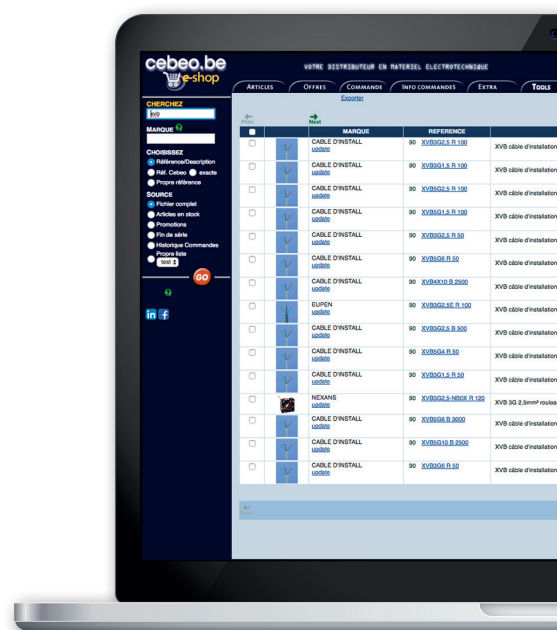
cebeo.be
e-shop

VOTRE DISTRIBUTEUR EN MATERIEL ELECTROTECHNIQUE

ARTICLES | OFFRES | COMMANDE | INFO COMMANDES | EXTRA | TOOLS

CHERCHEZ
xvb

MARQUE

CHOISISSEZ
Référence/Description
Réf. Cebeo exacte
Propre référence

SOURCE
Fichier complet
Articles en stock
Promotions
Fin de série
Historique Commandes
Propre liste
test

GO

Exporter

Prev
Next

| | | MARQUE | REFERENCE | |
|---|---|---|---|---|
| | | CABLE D'INSTALL update | 90 XVB3G2,5 R 100 | XVB câble d'installation |
| | | CABLE D'INSTALL update | 90 XVB3G1,5 R 100 | XVB câble d'installation |
| | | CABLE D'INSTALL update | 90 XVB5G2,5 R 100 | XVB câble d'installation |
| | | CABLE D'INSTALL update | 90 XVB5G1,5 R 100 | XVB câble d'installation |
| | | CABLE D'INSTALL update | 90 XVB3G2,5 R 50 | XVB câble d'installation |
| | | CABLE D'INSTALL update | 90 XVB5G6 R 50 | XVB câble d'installation |
| | | CABLE D'INSTALL update | 90 XVB4X10 B 2500 | XVB câble d'installation |
| | | EUPEN update | 90 XVB3G2,5E R 100 | XVB câble d'installation |
| | | CABLE D'INSTALL update | 90 XVB3G2,5 B 500 | XVB câble d'installation |
| | | CABLE D'INSTALL update | 90 XVB5G4 R 50 | XVB câble d'installation |
| | | CABLE D'INSTALL update | 90 XVB3G1,5 R 50 | XVB câble d'installation |
| | | NEXANS update | 90 XVB3G2,5-NB0X R 120 | XVB 3G 2,5mm² rouleau |
| | | CABLE D'INSTALL update | 90 XVB5G6 B 3000 | XVB câble d'installation |
| | | CABLE D'INSTALL update | 90 XVB5G10 B 2500 | XVB câble d'installation |
| | | CABLE D'INSTALL update | 90 XVB3G6 R 50 | XVB câble d'installation |

Prev